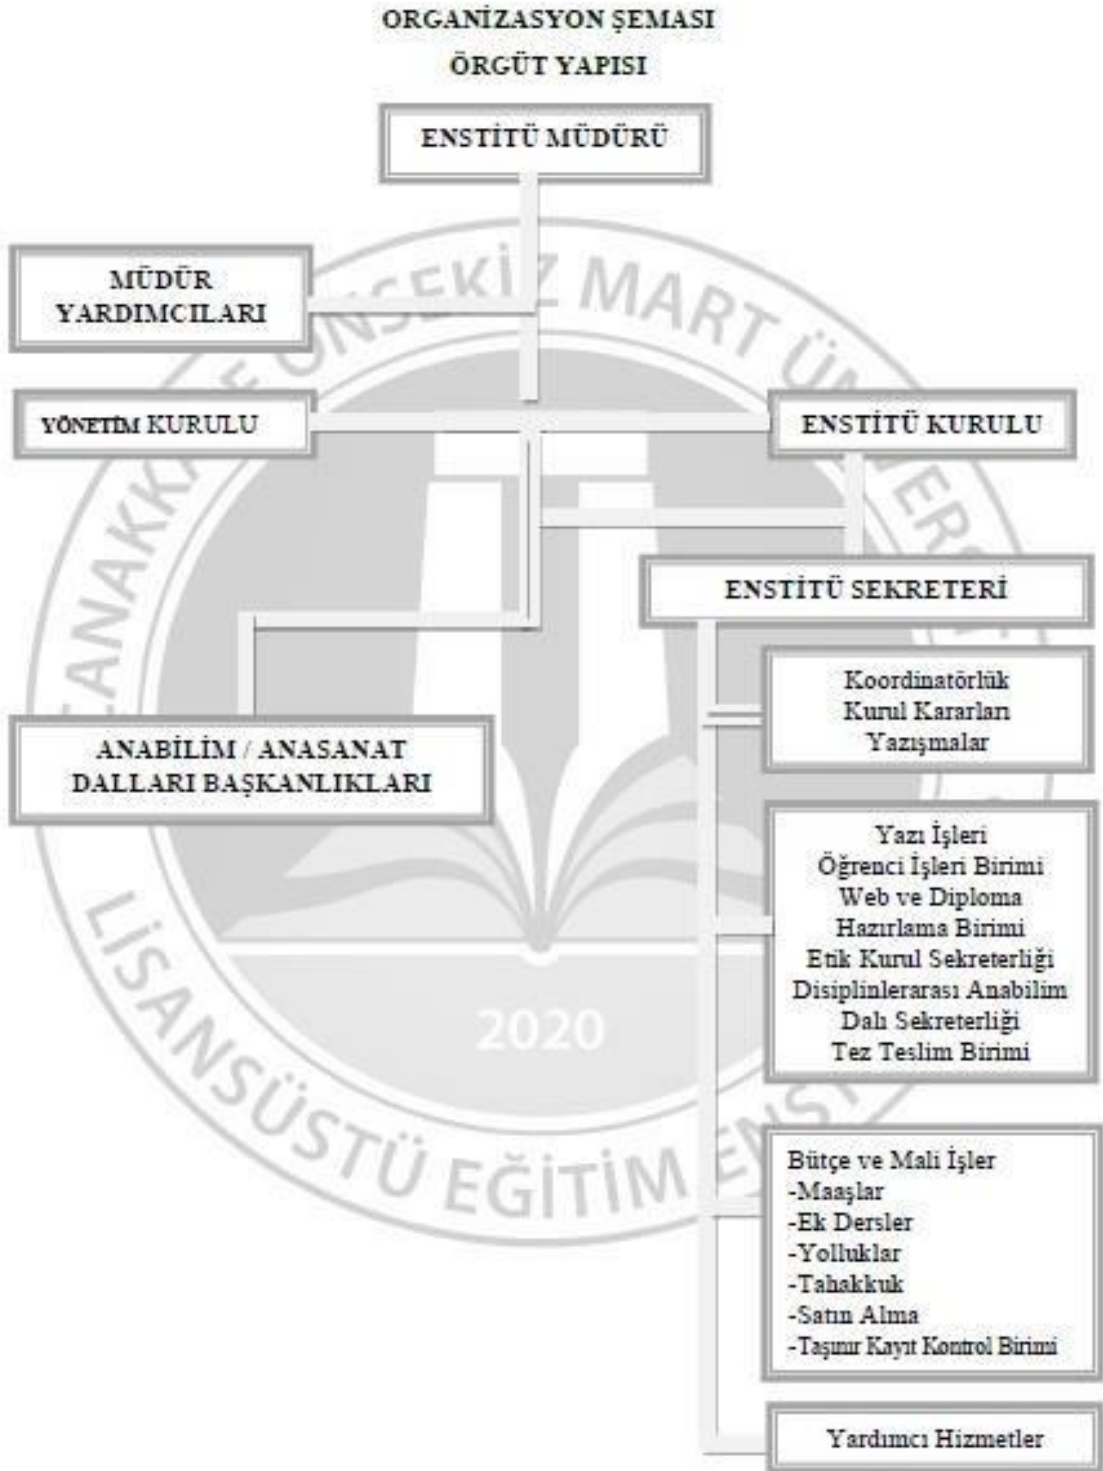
ORGANİZASYON ŞEMASI

ÖRGÜT YAPISI

ENSTİTÜ MÜDÜRÜ

MÜDÜR YARDIMCILARI

YÖNETİM KURULU

ENSTİTÜ KURULU

ENSTİTÜ SEKRETERİ

Koordinatörlük
Kurul Kararları
Yazışmalar

ANABİLİM / ANASANAT DALLARI BAŞKANLIKLARI

Yazı İşleri
Öğrenci İşleri Birimi
Web ve Diploma Hazırlama Birimi
Etik Kurul Sekreterliği
Disiplinlerarası Anabilim Dalı Sekreterliği
Tez Teslim Birimi

Bütçe ve Mali İşler
-Maaşlar
-Ek Dersler
-Yolluklar
-Tahakkuk
-Satın Alma
-Taşınır Kayıt Kontrol Birimi

Yardımcı Hizmetler

ÇANAKKALE ONSEKİZ MART ÜNİVERSİTESİ
LİSANSÜSTÜ EĞİTİM ENSTİTÜSÜ
2020